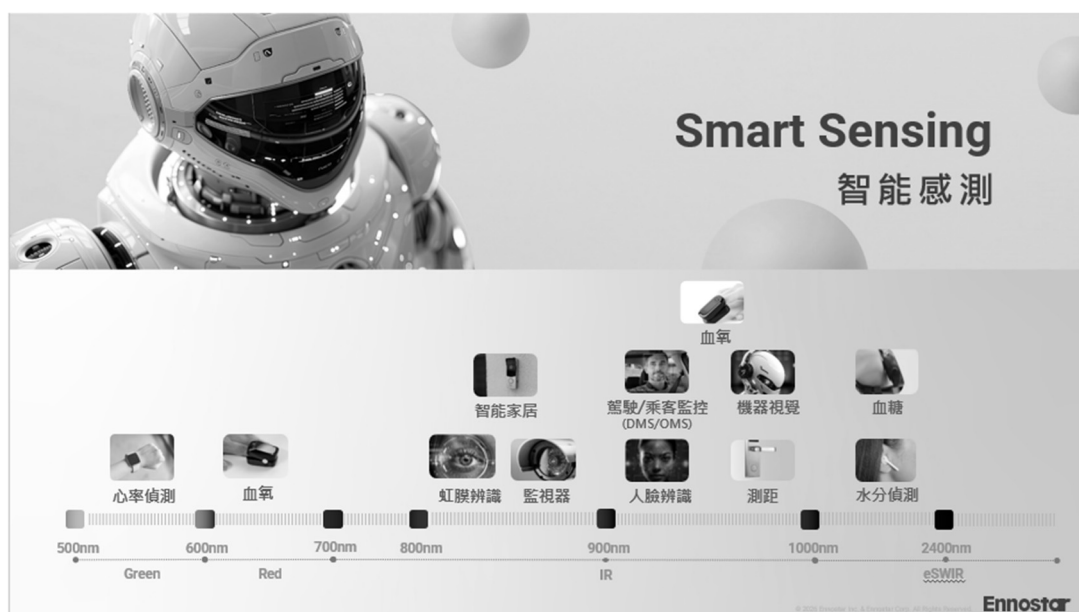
Smart Sensing
智能感測

血氧

智能家居

駕駛/乘客監控
(DMS/OMS)

機器視覺

血糖

心率偵測

血氧

虹膜辨識

監視器

人臉辨識

測距

水分偵測

500nm
600nm
700nm
800nm
900nm
1000nm
2400nm

Green
Red
IR
eSWIR

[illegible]

Ennostar